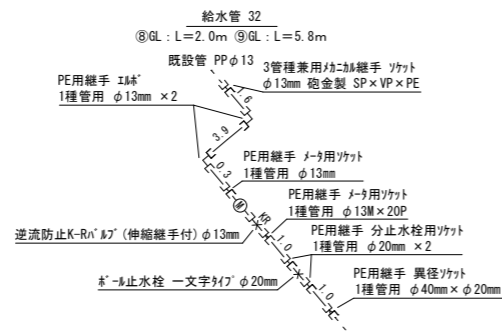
給水管 32
⑧GL：L＝2.0m ⑨GL：L＝5.8m

既設管 PP$\phi$13

3管種兼用ﾒｶﾆｶﾙ継手 ｿｹｯﾄ
$\phi$13mm 砲金製 SP×VP×PE

PE用継手 ｴﾙﾎﾞ
1種管用 $\phi$13mm ×2

.6

3.9

PE用継手 ﾒｰﾀ用ｿｹｯﾄ
1種管用 $\phi$13mm

0.3

PE用継手 ﾒｰﾀ用ｿｹｯﾄ
1種管用 $\phi$13M×20P

M

KR

逆流防止K-Rﾊﾞﾙﾌﾞ（伸縮継手付）$\phi$13mm

1.0

PE用継手 分止水栓用ｿｹｯﾄ
1種管用 $\phi$20mm ×2

ﾎﾞｰﾙ止水栓 一文字ﾀｲﾌﾟ $\phi$20mm

1.0

PE用継手 異径ｿｹｯﾄ
1種管用 $\phi$40mm×$\phi$20mm